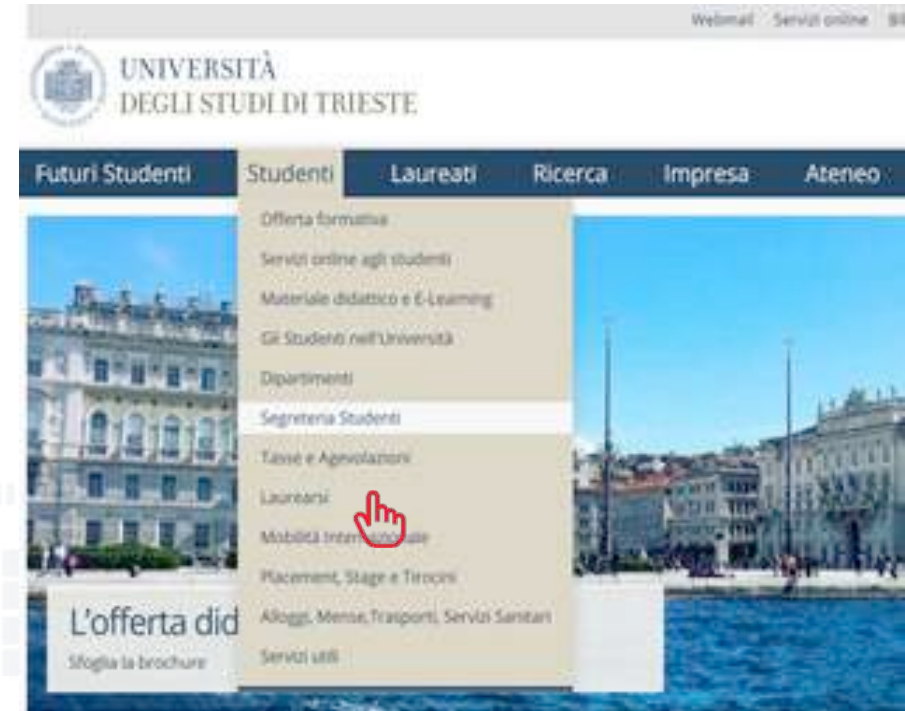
Webmail Servizi online Bi

UNIVERSITÀ DEGLI STUDI DI TRIESTE

Futuri Studenti Studenti Laureati Ricerca Impresa Ateneo

Offerta formativa
Servizi online agli studenti
Materiale didattico e E-Learning
Gli Studenti nell'Università
Dipartimenti
Segreteria Studenti
Tasse e Agevolazioni
Laurearsi
Mobilità Inter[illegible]nale
Placement, Stage e Tirocini
Alloggi, Mense,Trasporti, Servizi Sanitari
Servizi utili

L'offerta did
Sfoglia la brochure